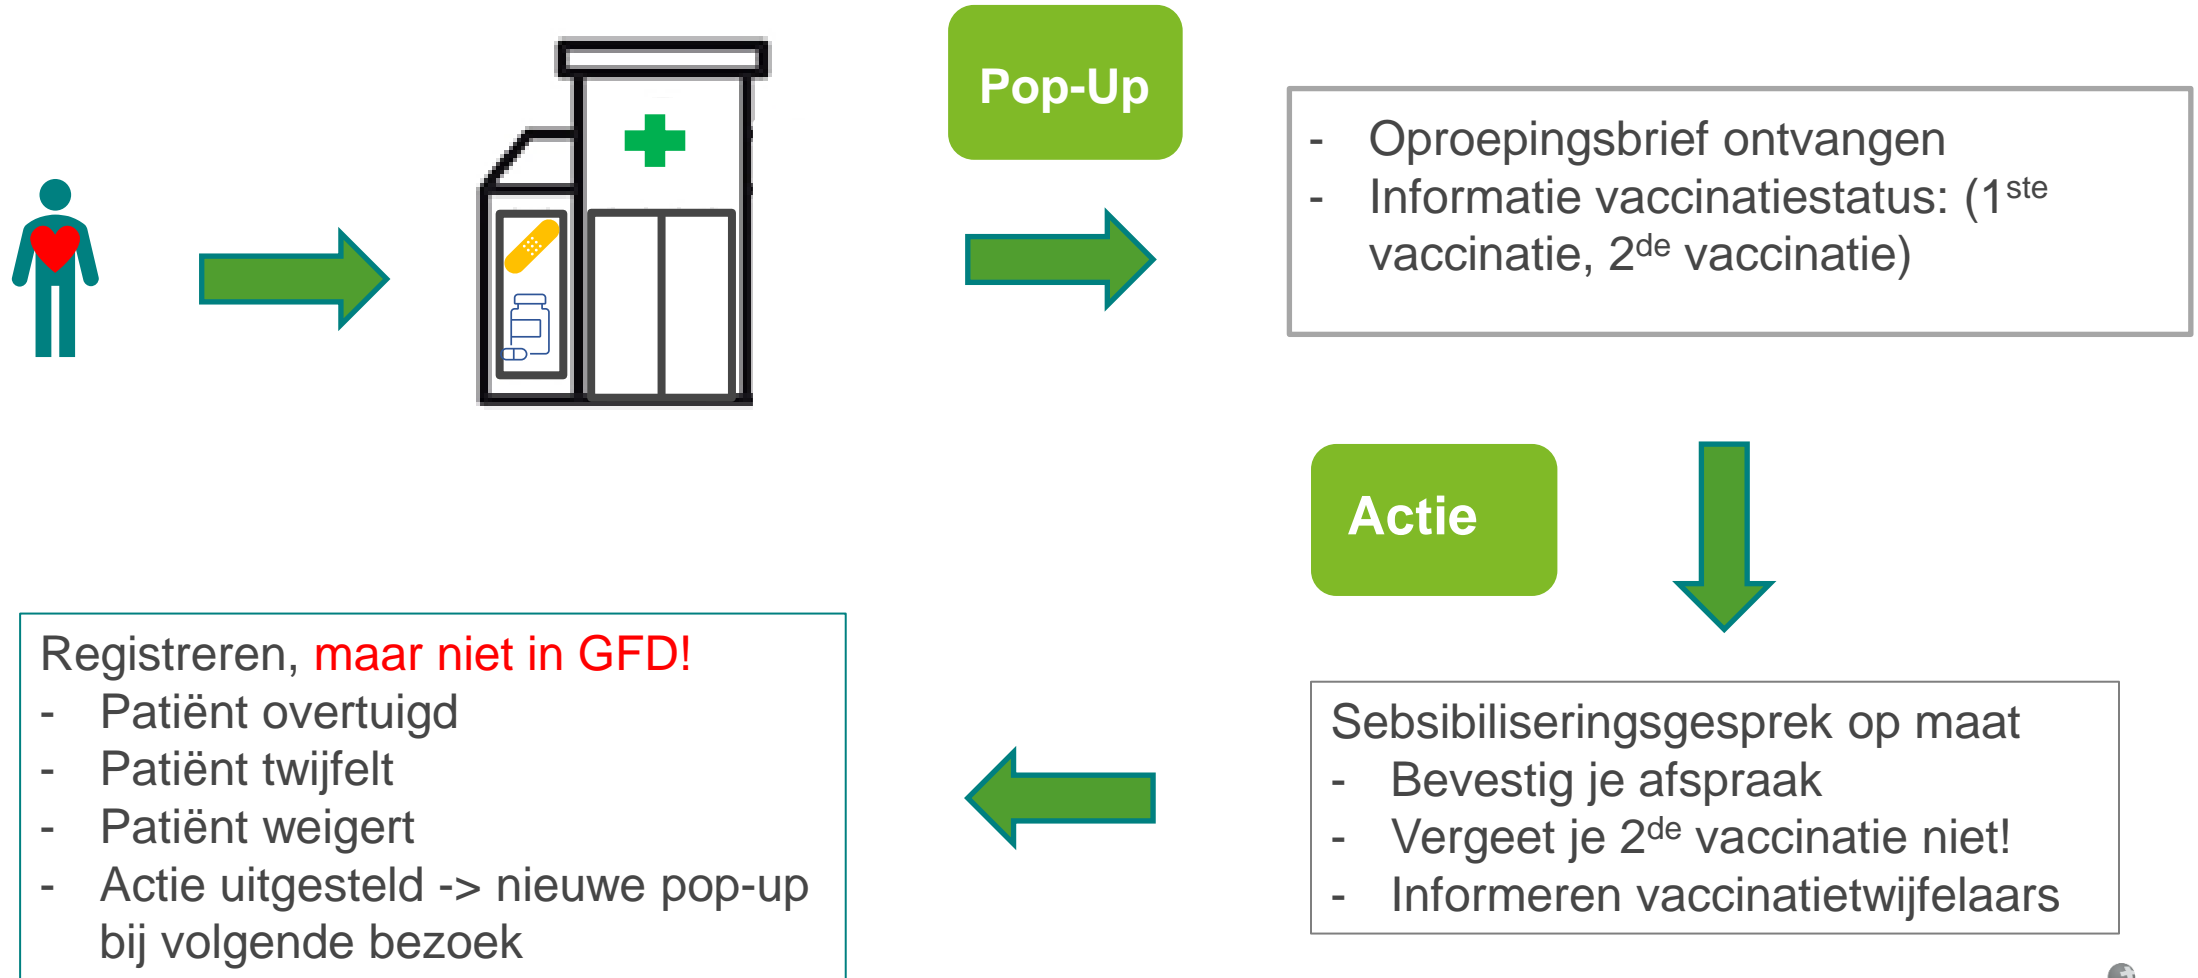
Pop-Up

- Oproepingsbrief ontvangen
- Informatie vaccinatiestatus: (1$^{ste}$ vaccinatie, 2$^{de}$ vaccinatie)

Actie

Sebsibiliseringsgesprek op maat
- Bevestig je afspraak
- Vergeet je 2$^{de}$ vaccinatie niet!
- Informeren vaccinatietwijfelaars

Registreren, maar niet in GFD!
- Patiënt overtuigd
- Patiënt twijfelt
- Patiënt weigert
- Actie uitgesteld -> nieuwe pop-up bij volgende bezoek